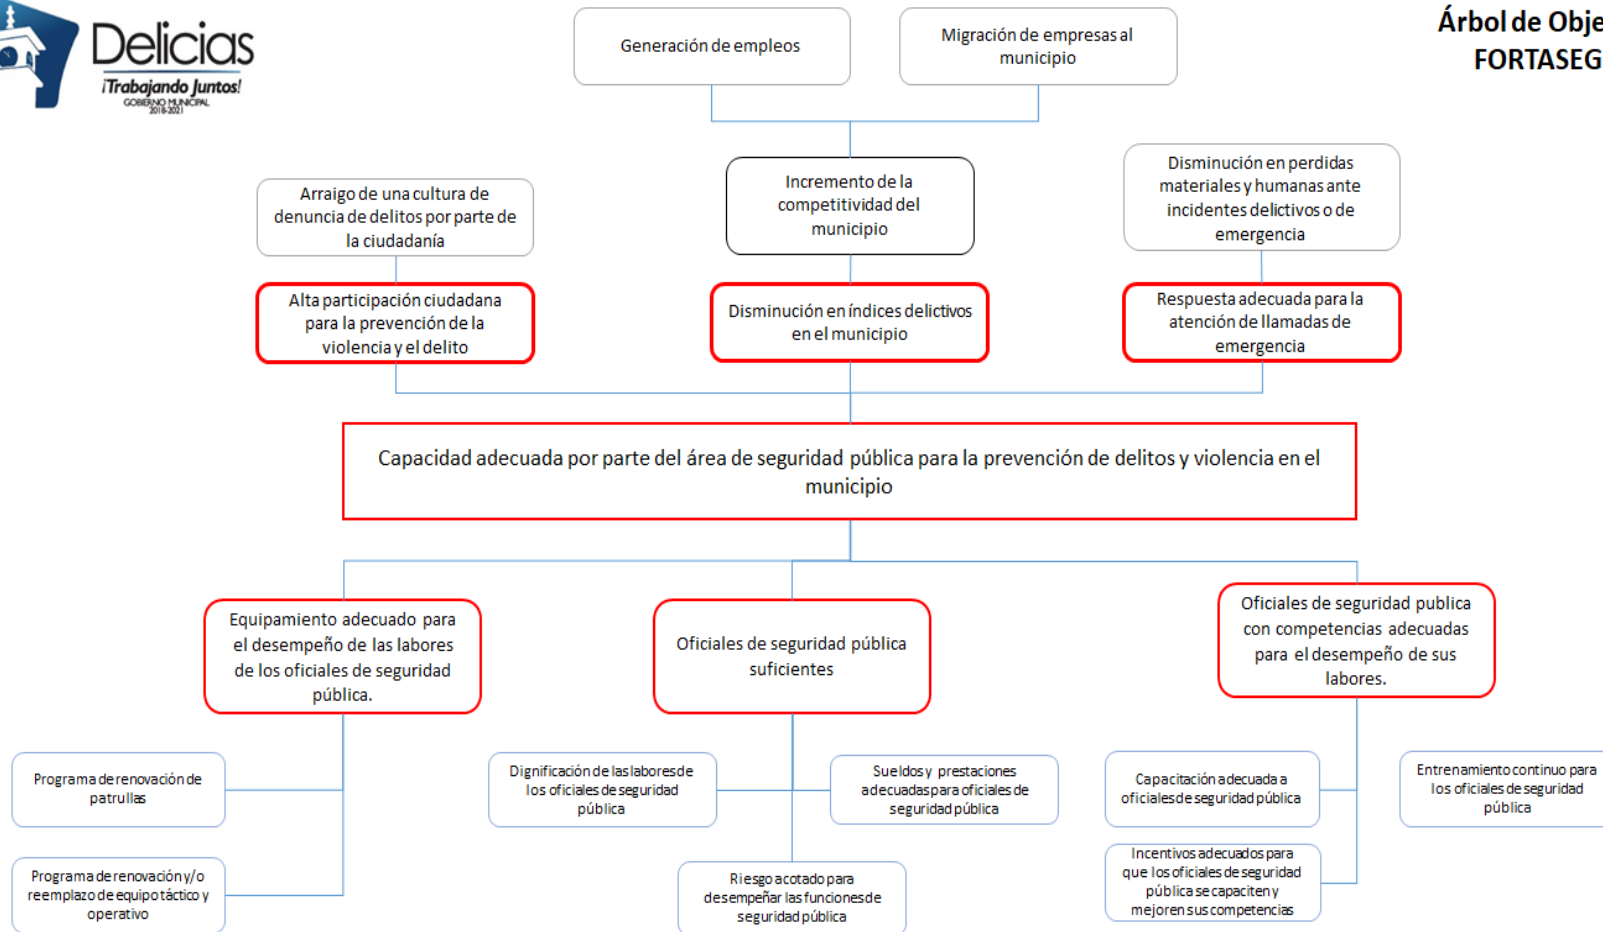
Delicias
¡Trabajando Juntos!
GOBIERNO MUNICIPAL
2018-2021

Árbol de Obje
FORTASEG

Generación de empleos

Migración de empresas al municipio

Arraigo de una cultura de denuncia de delitos por parte de la ciudadanía

Incremento de la competitividad del municipio

Disminución en perdidas materiales y humanas ante incidentes delictivos o de emergencia

Alta participación ciudadana para la prevención de la violencia y el delito

Disminución en índices delictivos en el municipio

Respuesta adecuada para la atención de llamadas de emergencia

Capacidad adecuada por parte del área de seguridad pública para la prevención de delitos y violencia en el municipio

Equipamiento adecuado para el desempeño de las labores de los oficiales de seguridad pública.

Oficiales de seguridad pública suficientes

Oficiales de seguridad publica con competencias adecuadas para el desempeño de sus labores.

Programa de renovación de patrullas

Programa de renovación y/o reemplazo de equipo táctico y operativo

Dignificación de las labores de los oficiales de seguridad pública

Sueldos y prestaciones adecuadas para oficiales de seguridad pública

Riesgo acotado para desempeñar las funciones de seguridad pública

Capacitación adecuada a oficiales de seguridad pública

Entrenamiento continuo para los oficiales de seguridad pública

Incentivos adecuados para que los oficiales de seguridad pública se capaciten y mejoren sus competencias